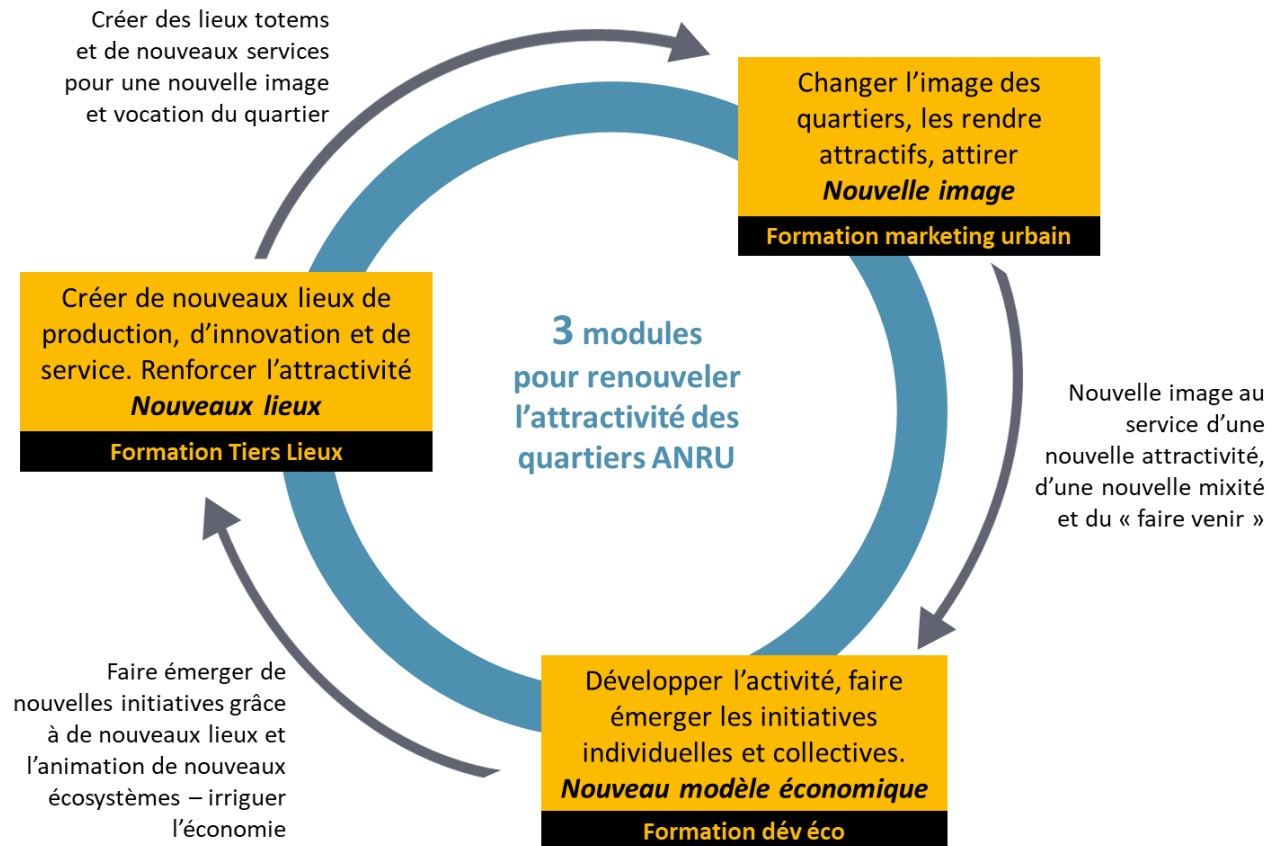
Créer des lieux totems et de nouveaux services pour une nouvelle image et vocation du quartier

Changer l'image des quartiers, les rendre attractifs, attirer
***Nouvelle image***

**Formation marketing urbain**

Créer de nouveaux lieux de production, d'innovation et de service. Renforcer l'attractivité
***Nouveaux lieux***

**Formation Tiers Lieux**

**3 modules pour renouveler l'attractivité des quartiers ANRU**

Nouvelle image au service d'une nouvelle attractivité, d'une nouvelle mixité et du « faire venir »

Faire émerger de nouvelles initiatives grâce à de nouveaux lieux et l'animation de nouveaux écosystèmes – irriguer l'économie

Développer l'activité, faire émerger les initiatives individuelles et collectives.
***Nouveau modèle économique***

**Formation dév éco**